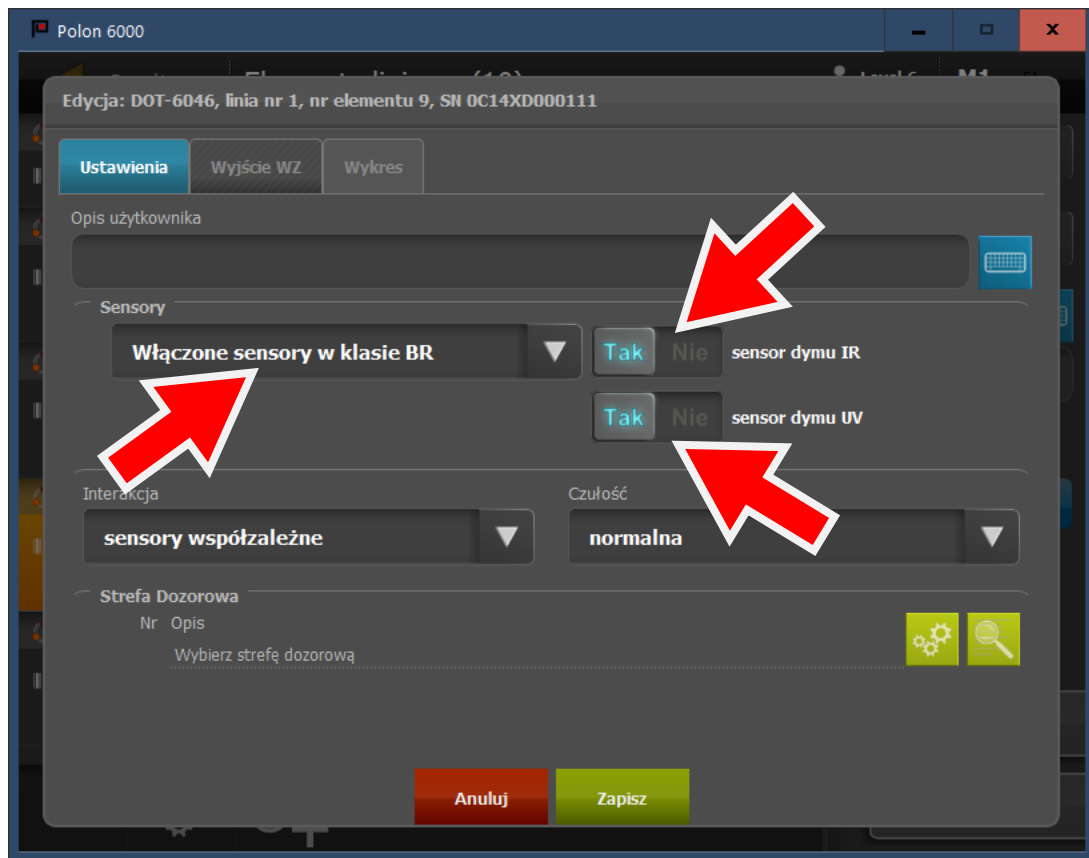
Polon 6000

Edycja: DOT-6046, linia nr 1, nr elementu 9, SN 0C14XD000111

Ustawienia
Wyjście WZ
Wykres

Opis użytkownika

Sensory

Włączone sensory w klasie BR

Tak Nie sensor dymu IR

Tak Nie sensor dymu UV

Interakcja
sensory współzależne

Czułość
normalna

Strefa Dozorowa
Nr Opis
Wybierz strefę dozorową

Anuluj
Zapisz